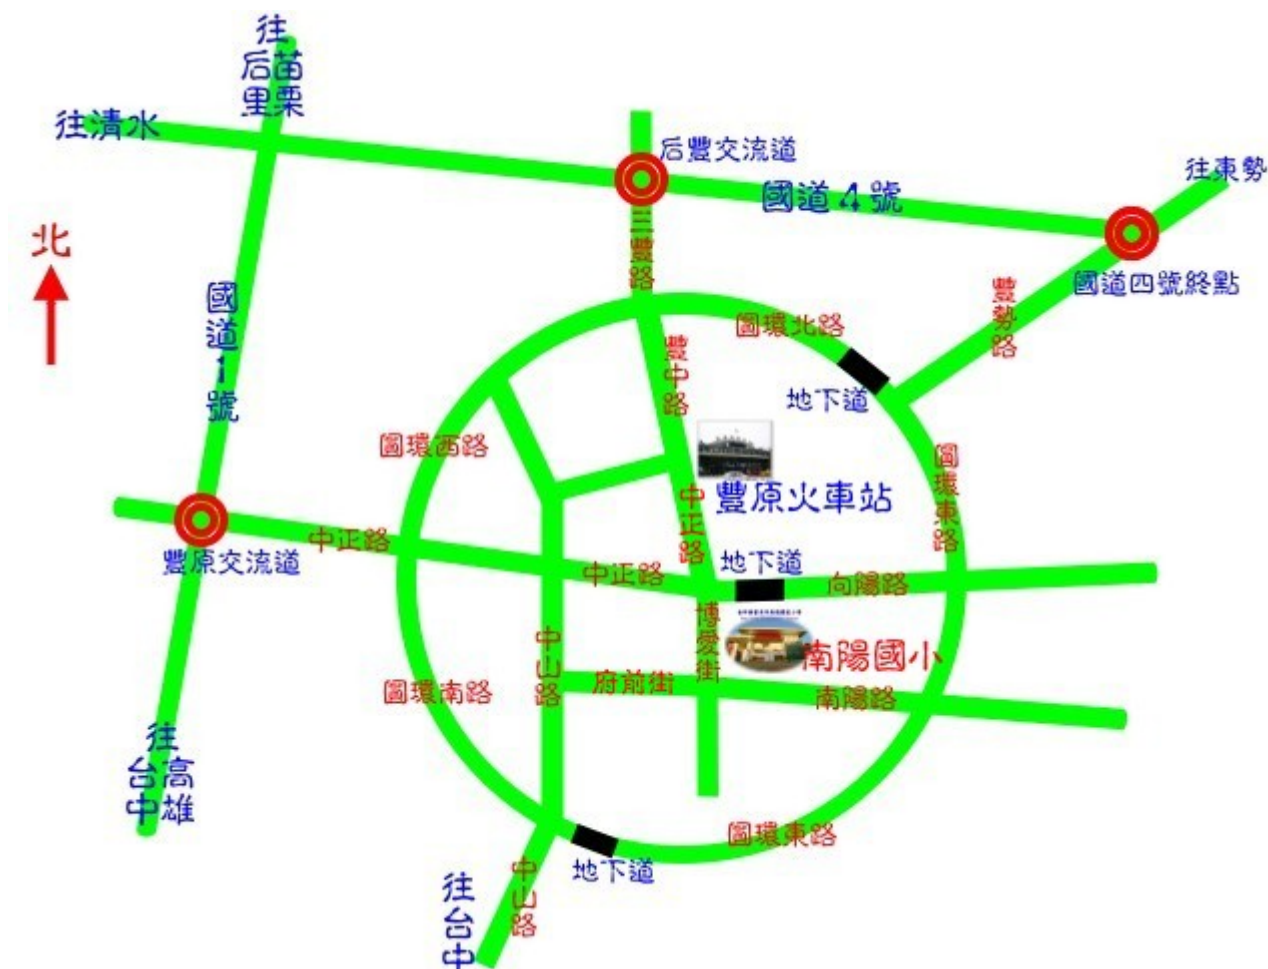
往
后里
苗栗

往清水

后豐交流道

國道4號

往東勢

國道四號終點

北

國道1號

三豐路

豐勢路

圓環北路

豐中路

地下道

圓環西路

圓環東路

豐原火車站

中正路

豐原交流道

中正路

中正路

地下道

向陽路

博愛街

南陽國小

中山路

府前街

圓環南路

南陽路

往
台中
高雄

圓環東路

地下道

中山路

往台中